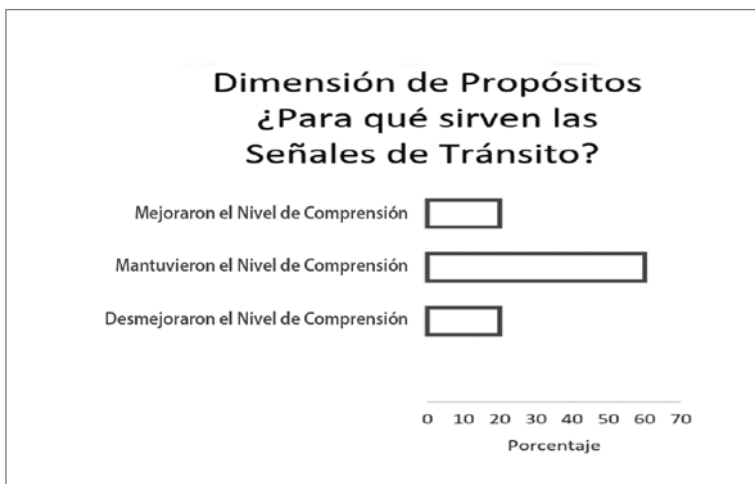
Dimensión de Propósitos
¿Para qué sirven las
Señales de Tránsito?

Mejoraron el Nivel de Comprensión

Mantuvieron el Nivel de Comprensión

Desmejoraron el Nivel de Comprensión

0 10 20 30 40 50 60 70

Porcentaje